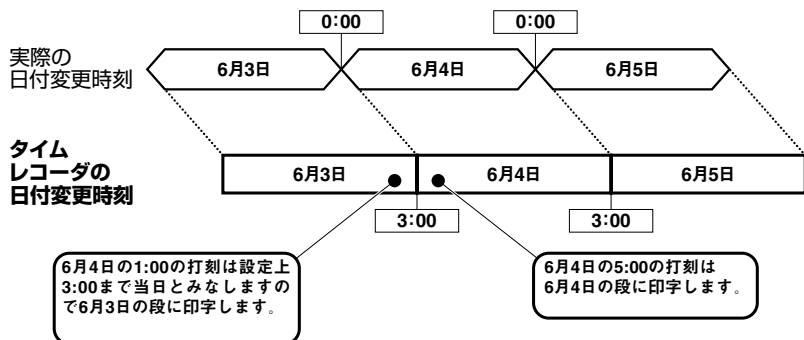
0:00

0:00

実際の日付変更時刻

6月3日

6月4日

6月5日

タイムレコーダの日付変更時刻

6月3日

6月4日

6月5日

3:00

3:00

6月4日の1:00の打刻は設定上3:00まで当日とみなしますので6月3日の段に印字します。

6月4日の5:00の打刻は6月4日の段に印字します。